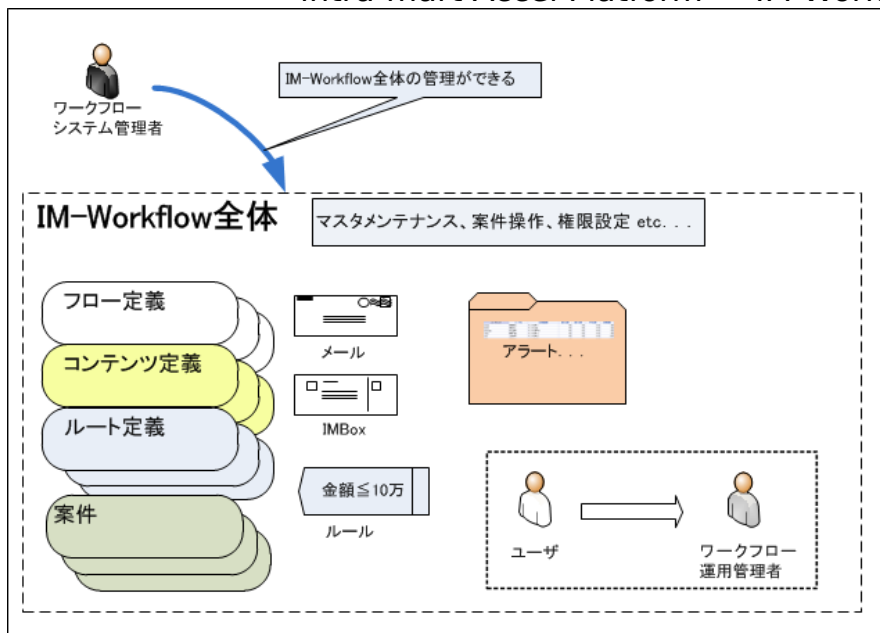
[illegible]

ワークフロー
システム管理者

IM-Workflow全体の管理ができる

IM-Workflow全体

マスタメンテナンス、案件操作、権限設定 etc. . .

フロー定義

コンテンツ定義

ルート定義

案件

メール

IMBox

金額≦10万

ルール

アラート. . .

ユーザ

ワークフロー
運用管理者